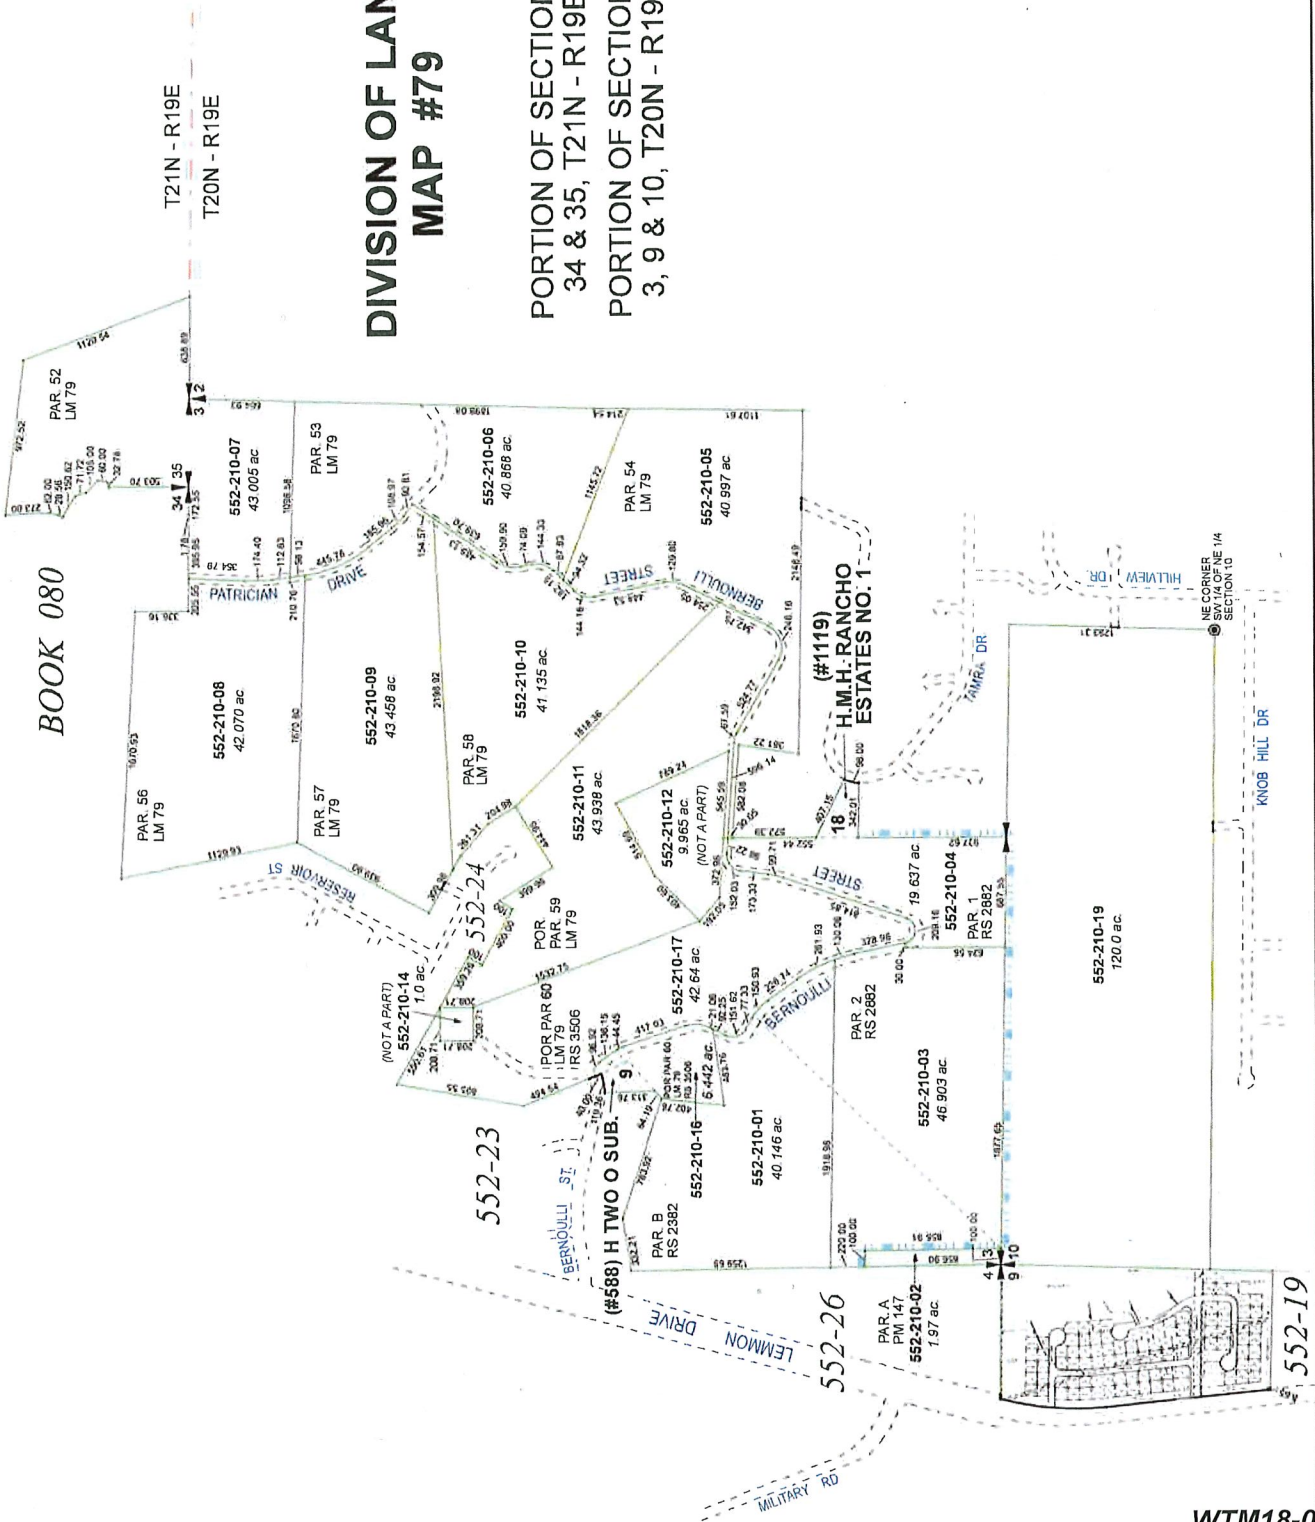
DIVISION OF LAN
MAP #79

PORTION OF SECTION
34 & 35, T21N - R19E

PORTION OF SECTION
3, 9 & 10, T20N - R19

T21N - R19E
T20N - R19E

BOOK 080

PAR. 52
LM 79

552-210-07
43.005 ac

PAR. 53
LM 79

552-210-06
40.868 ac

PAR. 54
LM 79

552-210-05
40.997 ac

PATRICIAN DRIVE

BERNOULLI STREET

552-210-08
42.070 ac

552-210-09
43.458 ac

552-210-10
41.135 ac

PAR. 56
LM 79

PAR. 57
LM 79

PAR. 58
LM 79

552-210-11
43.938 ac

552-210-12
9.965 ac
(NOT A PART)

(#1119)
H.M.H. RANCHO
ESTATES NO. 1

TAMRA DR

HILLVIEW DR

NE CORNER
SW 1/4 OF NE 1/4
SECTION 10

KNOB HILL DR

RESERVOIR ST

552-24

POR
PAR. 59
LM 79

(NOT A PART)
552-210-14
1.0 ac

POR PAR 60
LM 79
RS 3506

552-210-17
42.64 ac

BERNOULLI

552-210-04
19.637 ac

PAR. 1
RS 2882

PAR. 2
RS 2882

552-210-19
120.0 ac

552-23

(#588) H TWO O SUB.

POR PAR 60
LM 79
RS 3506

6.442 ac

552-210-16

552-210-01
40.146 ac

552-210-03
46.903 ac

PAR. B
RS 2382

BERNOULLI ST.

LEMMON DRIVE

552-26

PAR. A
PM 147
552-210-02
1.97 ac

MILITARY RD

552-19

18

34 35
3 2
4 3
9 10
9

WTM18-0